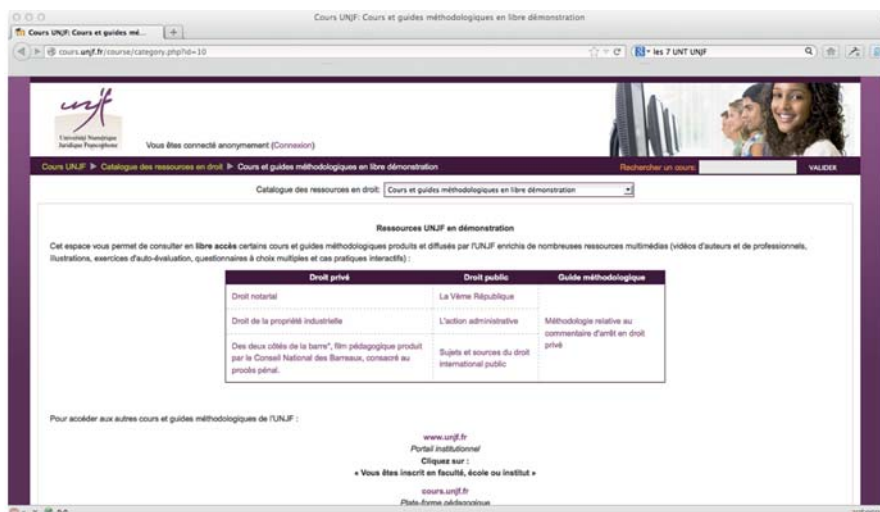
Cours UNJF: Cours et guides méthodologiques en libre démonstration

Cours UNJF: Cours et guides mé...

cours.unjf.fr/course/category.php?id=10

les 7 UNT UNJF

unjf

Université Numérique Juridique Francophone

Vous êtes connecté anonymement (Connexion)

Cours UNJF ▶ Catalogue des ressources en droit ▶ Cours et guides méthodologiques en libre démonstration

Rechercher un cours: VALIDER

Catalogue des ressources en droit: Cours et guides méthodologiques en libre démonstration

Ressources UNJF en démonstration

Cet espace vous permet de consulter en libre accès certains cours et guides méthodologiques produits et diffusés par l'UNJF enrichis de nombreuses ressources multimédias (vidéos d'auteurs et de professionnels, illustrations, exercices d'auto-évaluation, questionnaires à choix multiples et cas pratiques interactifs) :

| Droit privé | Droit public | Guide méthodologique |
|---|---|---|
| Droit notarial | La Vème République | Méthodologie relative au commentaire d'arrêt en droit privé |
| Droit de la propriété industrielle | L'action administrative | |
| Des deux côtés de la barre", film pédagogique produit par le Conseil National des Barreaux, consacré au procès pénal. | Sujets et sources du droit international public | |

Pour accéder aux autres cours et guides méthodologiques de l'UNJF :

www.unjf.fr
Portail institutionnel
Cliquez sur :
« Vous êtes inscrit en faculté, école ou institut »

cours.unjf.fr
Plate-forme pédagogique